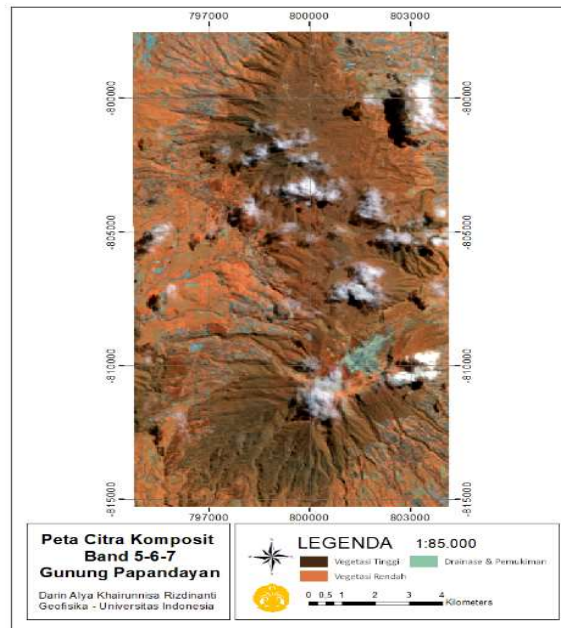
797000 800000 803000

-800000 -805000 -810000 -815000

-800000 -805000 -810000 -815000

797000 800000 803000

Peta Citra Komposit
Band 5-6-7
Gunung Papandayan

Darin Alya Khairunnisa Rizdinanti
Geofisika - Universitas Indonesia

LEGENDA 1:85.000

Vegetasi Tinggi
Drainase & Pemukiman
Vegetasi Rendah

0 0.5 1 2 3 4 Kilometers